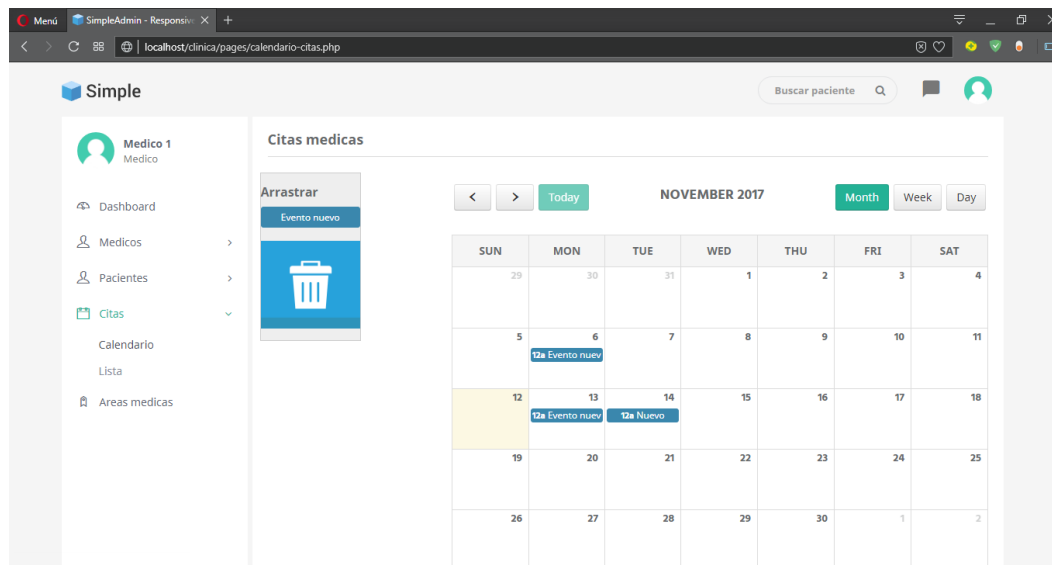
Menú SimpleAdmin - Responsive ×  +

localhost/clinica/pages/calendario-citas.php

Simple

Buscar paciente

Medico 1
Medico

Dashboard
Medicos
Pacientes
Citas
Calendario
Lista
Areas medicas

Citas medicas

Arrastrar
Evento nuevo

Today

NOVEMBER 2017

Month Week Day

| SUN | MON | TUE | WED | THU | FRI | SAT |
|---|---|---|---|---|---|---|
| 29 | 30 | 31 | 1 | 2 | 3 | 4 |
| 5 | 6 12a Evento nuev | 7 | 8 | 9 | 10 | 11 |
| 12 | 13 12a Evento nuev | 14 12a Nuevo | 15 | 16 | 17 | 18 |
| 19 | 20 | 21 | 22 | 23 | 24 | 25 |
| 26 | 27 | 28 | 29 | 30 | 1 | 2 |